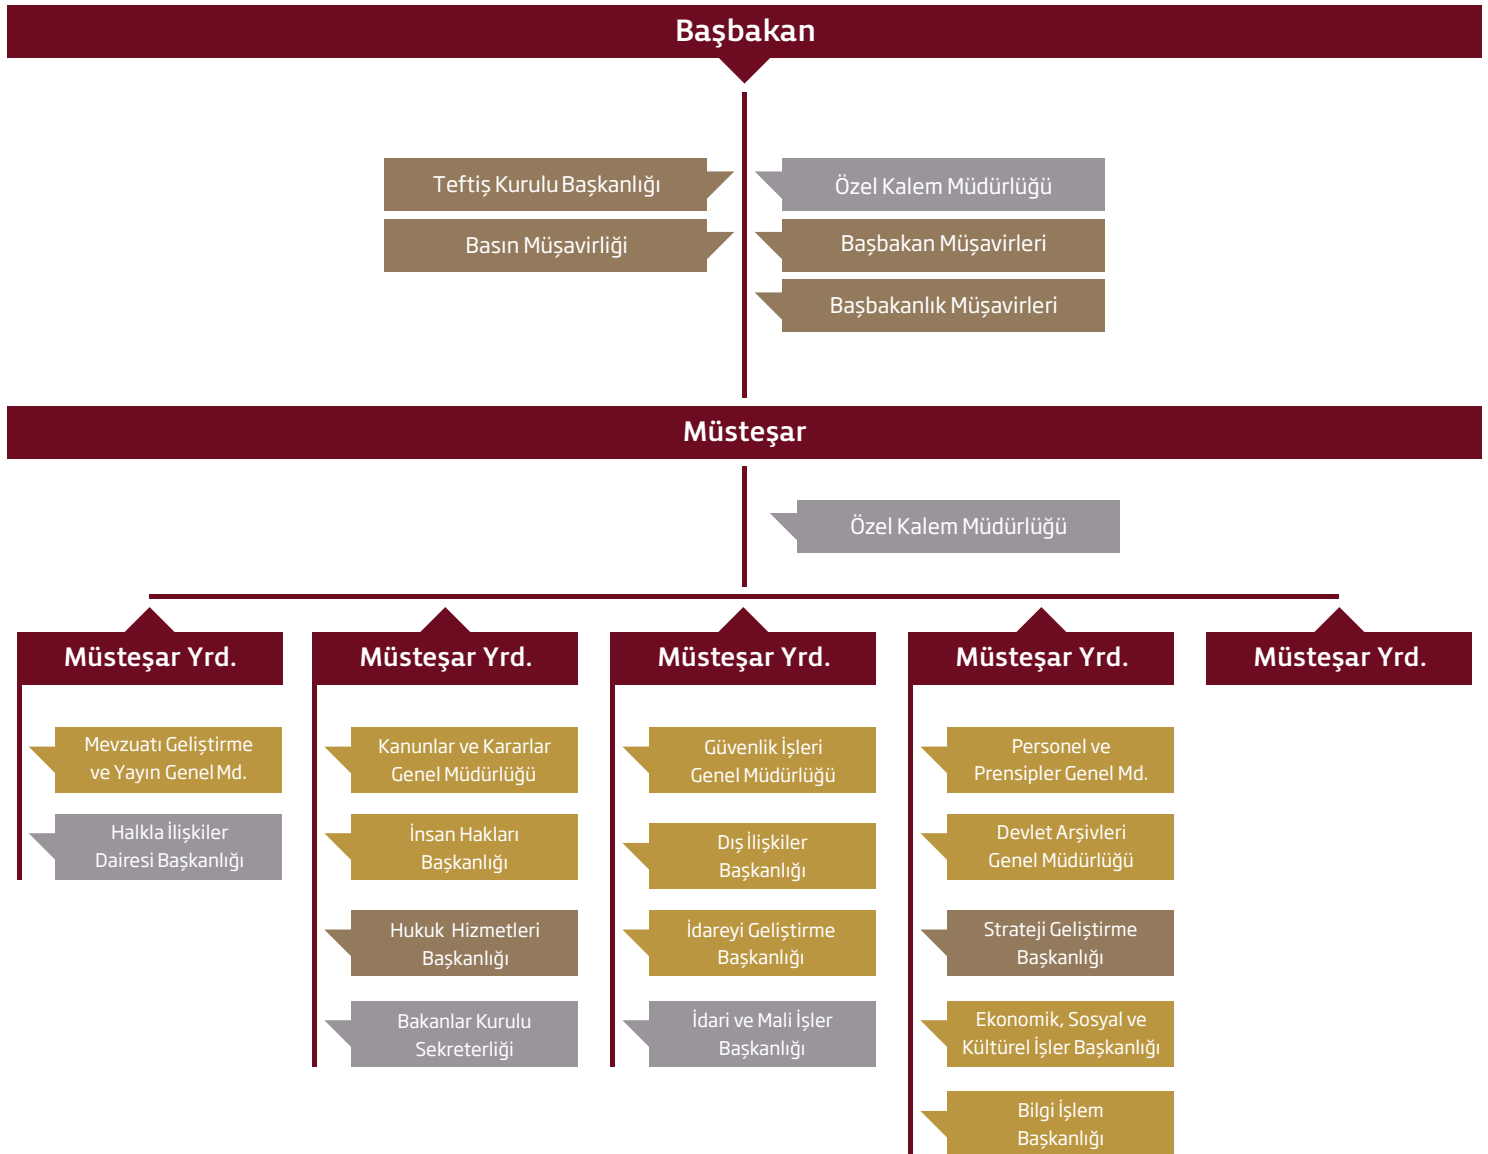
Başbakan

Teftiş Kurulu Başkanlığı

Basın Müşavirliği

Özel Kalem Müdürlüğü

Başbakan Müşavirleri

Başbakanlık Müşavirleri

Müsteşar

Özel Kalem Müdürlüğü

Müsteşar Yrd.

Mevzuatı Geliştirme ve Yayın Genel Md.

Halkla İlişkiler Dairesi Başkanlığı

Müsteşar Yrd.

Kanunlar ve Kararlar Genel Müdürlüğü

İnsan Hakları Başkanlığı

Hukuk Hizmetleri Başkanlığı

Bakanlar Kurulu Sekreterliği

Müsteşar Yrd.

Güvenlik İşleri Genel Müdürlüğü

Dış İlişkiler Başkanlığı

İdareyi Geliştirme Başkanlığı

İdari ve Mali İşler Başkanlığı

Müsteşar Yrd.

Personel ve Prensipler Genel Md.

Devlet Arşivleri Genel Müdürlüğü

Strateji Geliştirme Başkanlığı

Ekonomik, Sosyal ve Kültürel İşler Başkanlığı

Bilgi İşlem Başkanlığı

Müsteşar Yrd.